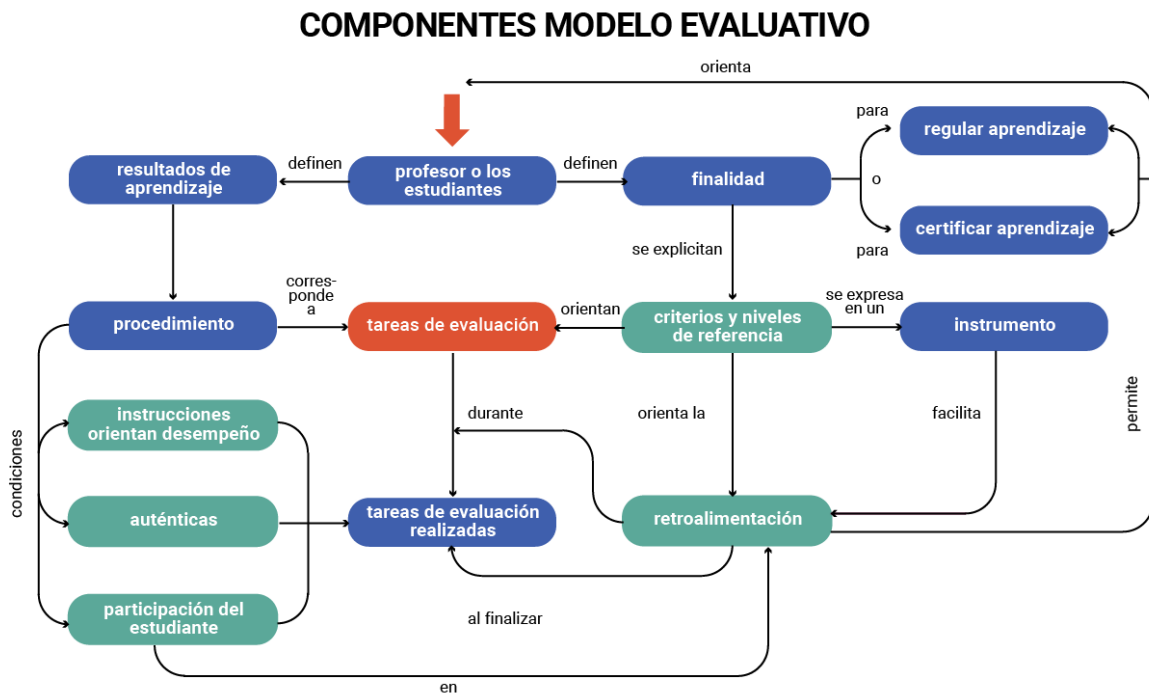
COMPONENTES MODELO EVALUATIVO

orienta

para

regular aprendizaje

resultados de aprendizaje

definen

profesor o los estudiantes

definen

finalidad

o

certificar aprendizaje

para

se explicitan

corresponde a

procedimiento

tareas de evaluación

orientan

criterios y niveles de referencia

se expresa en un

instrumento

condiciones

instrucciones orientan desempeño

durante

orienta la

facilita

permite

auténticas

tareas de evaluación realizadas

retroalimentación

participación del estudiante

al finalizar

en